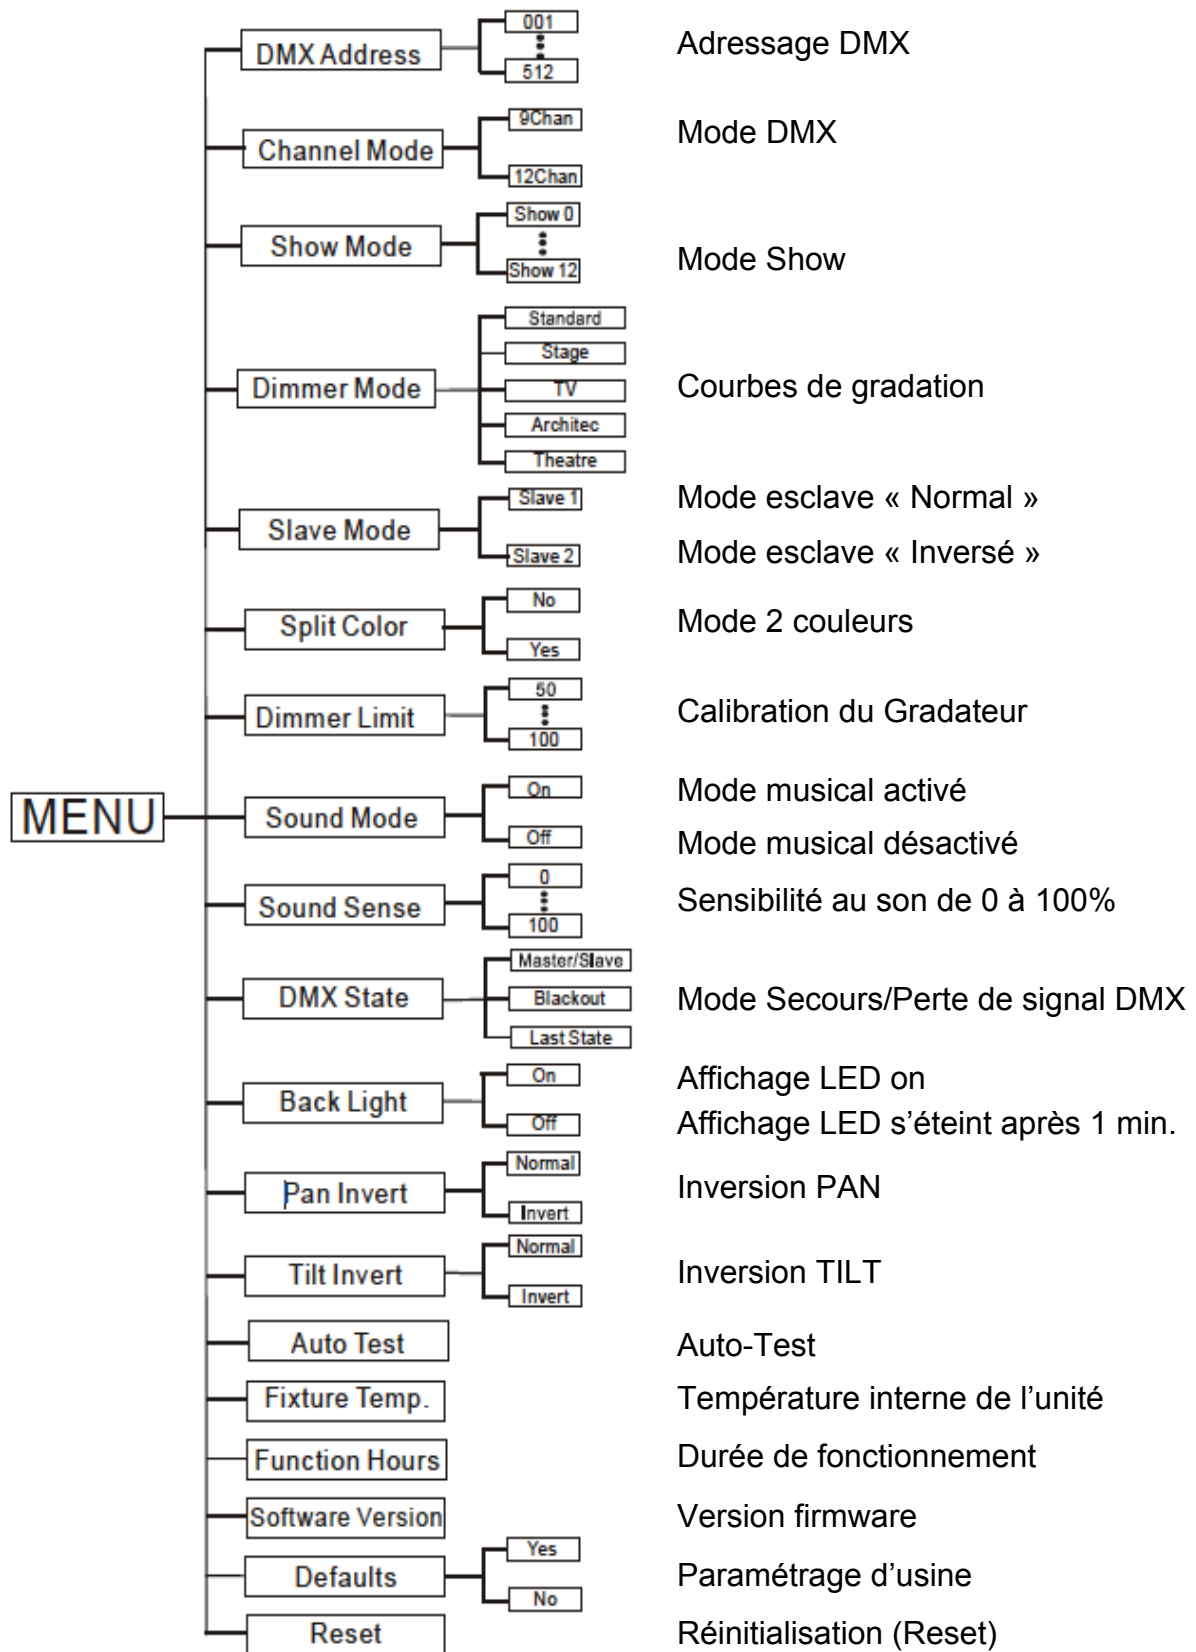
MENU

DMX Address
001
⋮
512
Adressage DMX

Channel Mode
9Chan
12Chan
Mode DMX

Show Mode
Show 0
⋮
Show 12
Mode Show

Dimmer Mode
Standard
Stage
TV
Architec
Theatre
Courbes de gradation

Slave Mode
Slave 1
Slave 2
Mode esclave « Normal »
Mode esclave « Inversé »

Split Color
No
Yes
Mode 2 couleurs

Dimmer Limit
50
⋮
100
Calibration du Gradateur

Sound Mode
On
Off
Mode musical activé
Mode musical désactivé

Sound Sense
0
⋮
100
Sensibilité au son de 0 à 100%

DMX State
Master/Slave
Blackout
Last State
Mode Secours/Perte de signal DMX

Back Light
On
Off
Affichage LED on
Affichage LED s'éteint après 1 min.

Pan Invert
Normal
Invert
Inversion PAN

Tilt Invert
Normal
Invert
Inversion TILT

Auto Test
Auto-Test

Fixture Temp.
Température interne de l'unité

Function Hours
Durée de fonctionnement

Software Version
Version firmware

Defaults
Yes
No
Paramétrage d'usine

Reset
Réinitialisation (Reset)